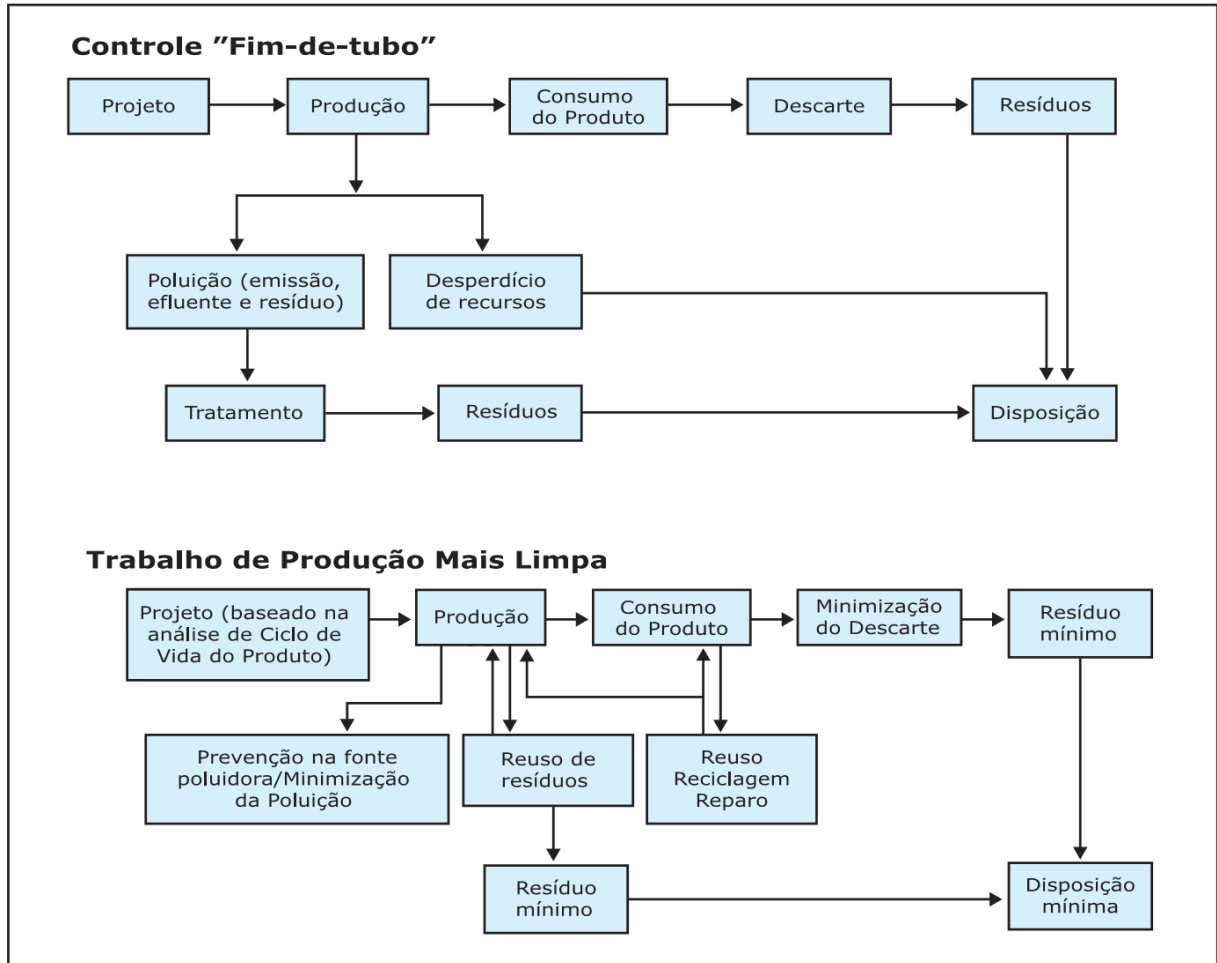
Controle ”Fim-de-tubo”

Projeto

Produção

Consumo do Produto

Descarte

Resíduos

Poluição (emissão, efluente e resíduo)

Desperdício de recursos

Tratamento

Resíduos

Disposição

Trabalho de Produção Mais Limpa

Projeto (baseado na análise de Ciclo de Vida do Produto)

Produção

Consumo do Produto

Minimização do Descarte

Resíduo mínimo

Prevenção na fonte poluidora/Minimização da Poluição

Reuso de resíduos

Reuso Reciclagem Reparo

Resíduo mínimo

Disposição mínima